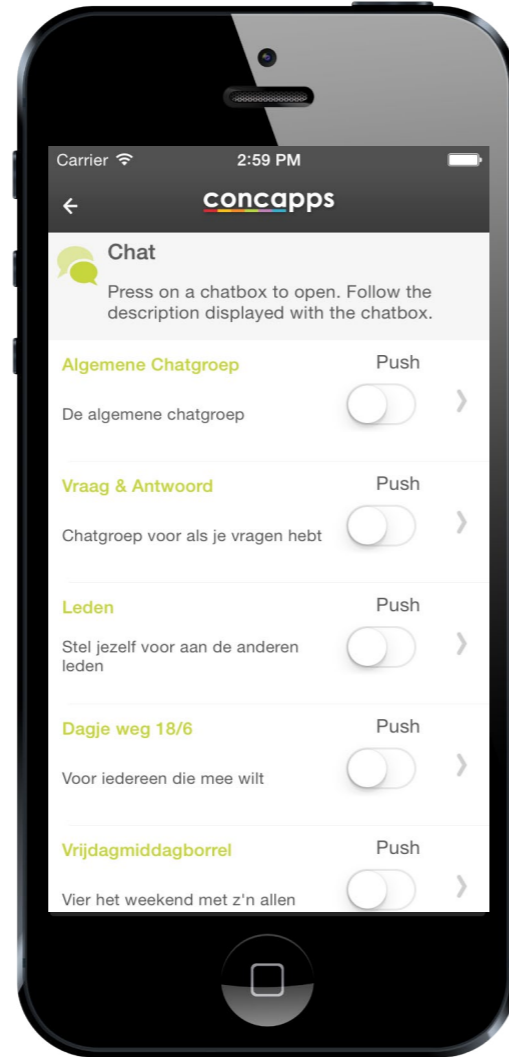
Carrier
2:59 PM

concapps

Chat

Press on a chatbox to open. Follow the description displayed with the chatbox.

Algemene Chatgroep
Push
De algemene chatgroep

Vraag & Antwoord
Push
Chatgroep voor als je vragen hebt

Leden
Push
Stel jezelf voor aan de anderen leden

Dagje weg 18/6
Push
Voor iedereen die mee wilt

Vrijdagmiddagborrel
Push
Vier het weekend met z'n allen